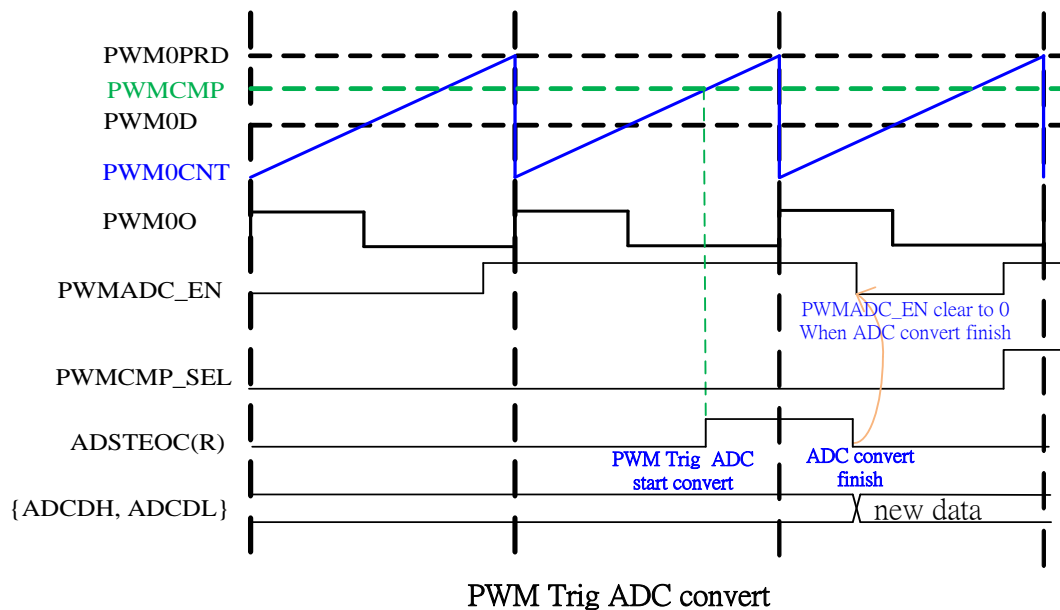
PWM0PRD
PWMCMP
PWM0D
PWM0CNT
PWM0O
PWMADC_EN
PWMADC_EN clear to 0
When ADC convert finish
PWMCMP_SEL
ADSTEOC(R)
PWM Trig ADC start convert
ADC convert finish
{ADCDH, ADCDL}
new data

PWM Trig ADC convert